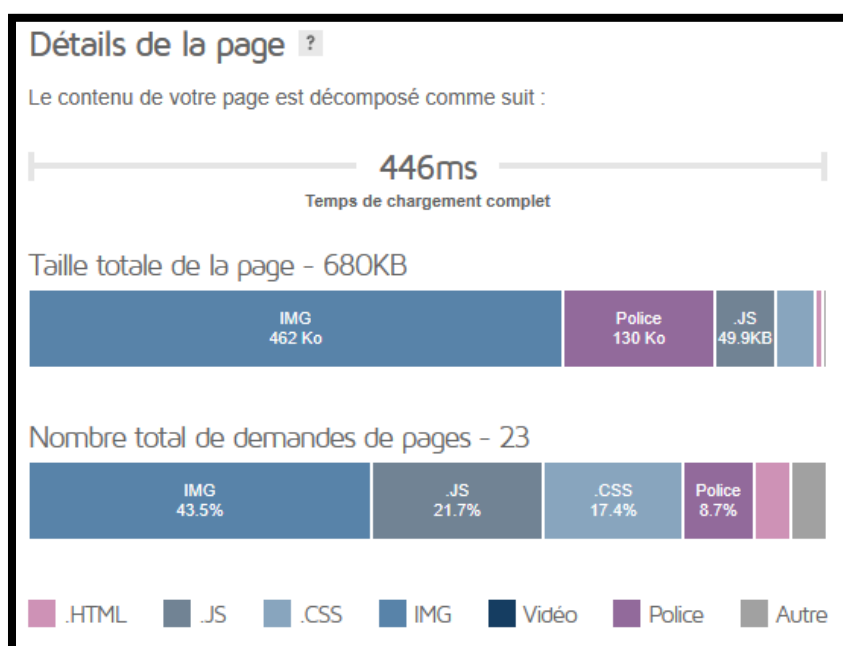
Détails de la page ?

Le contenu de votre page est décomposé comme suit :

446ms
Temps de chargement complet

Taille totale de la page - 680KB

IMG
462 Ko

Police
130 Ko

.JS
49.9KB

Nombre total de demandes de pages - 23

IMG
43.5%

.JS
21.7%

.CSS
17.4%

Police
8.7%

.HTML .JS .CSS IMG Vidéo Police Autre